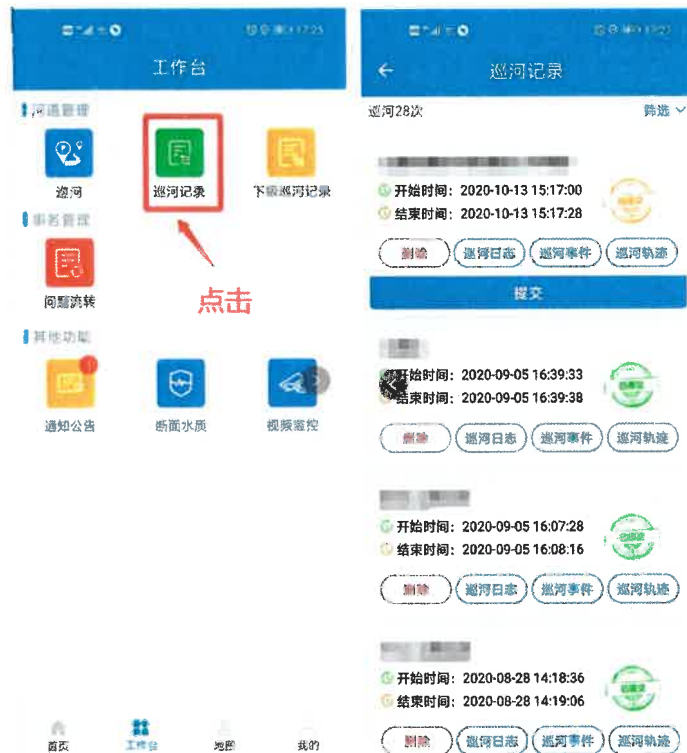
工作台

河道管理

巡河

巡河记录

下级巡河记录

事务管理

问题流转

点击

其他功能

通知公告

断面水质

视频监控

首页

工作台

地图

我的

巡河记录

巡河28次

筛选

开始时间：2020-10-13 15:17:00

结束时间：2020-10-13 15:17:28

删除

巡河日志

巡河事件

巡河轨迹

提交

开始时间：2020-09-05 16:39:33

结束时间：2020-09-05 16:39:38

删除

巡河日志

巡河事件

巡河轨迹

开始时间：2020-09-05 16:07:28

结束时间：2020-09-05 16:08:16

删除

巡河日志

巡河事件

巡河轨迹

开始时间：2020-08-28 14:18:36

结束时间：2020-08-28 14:19:06

删除

巡河日志

巡河事件

巡河轨迹